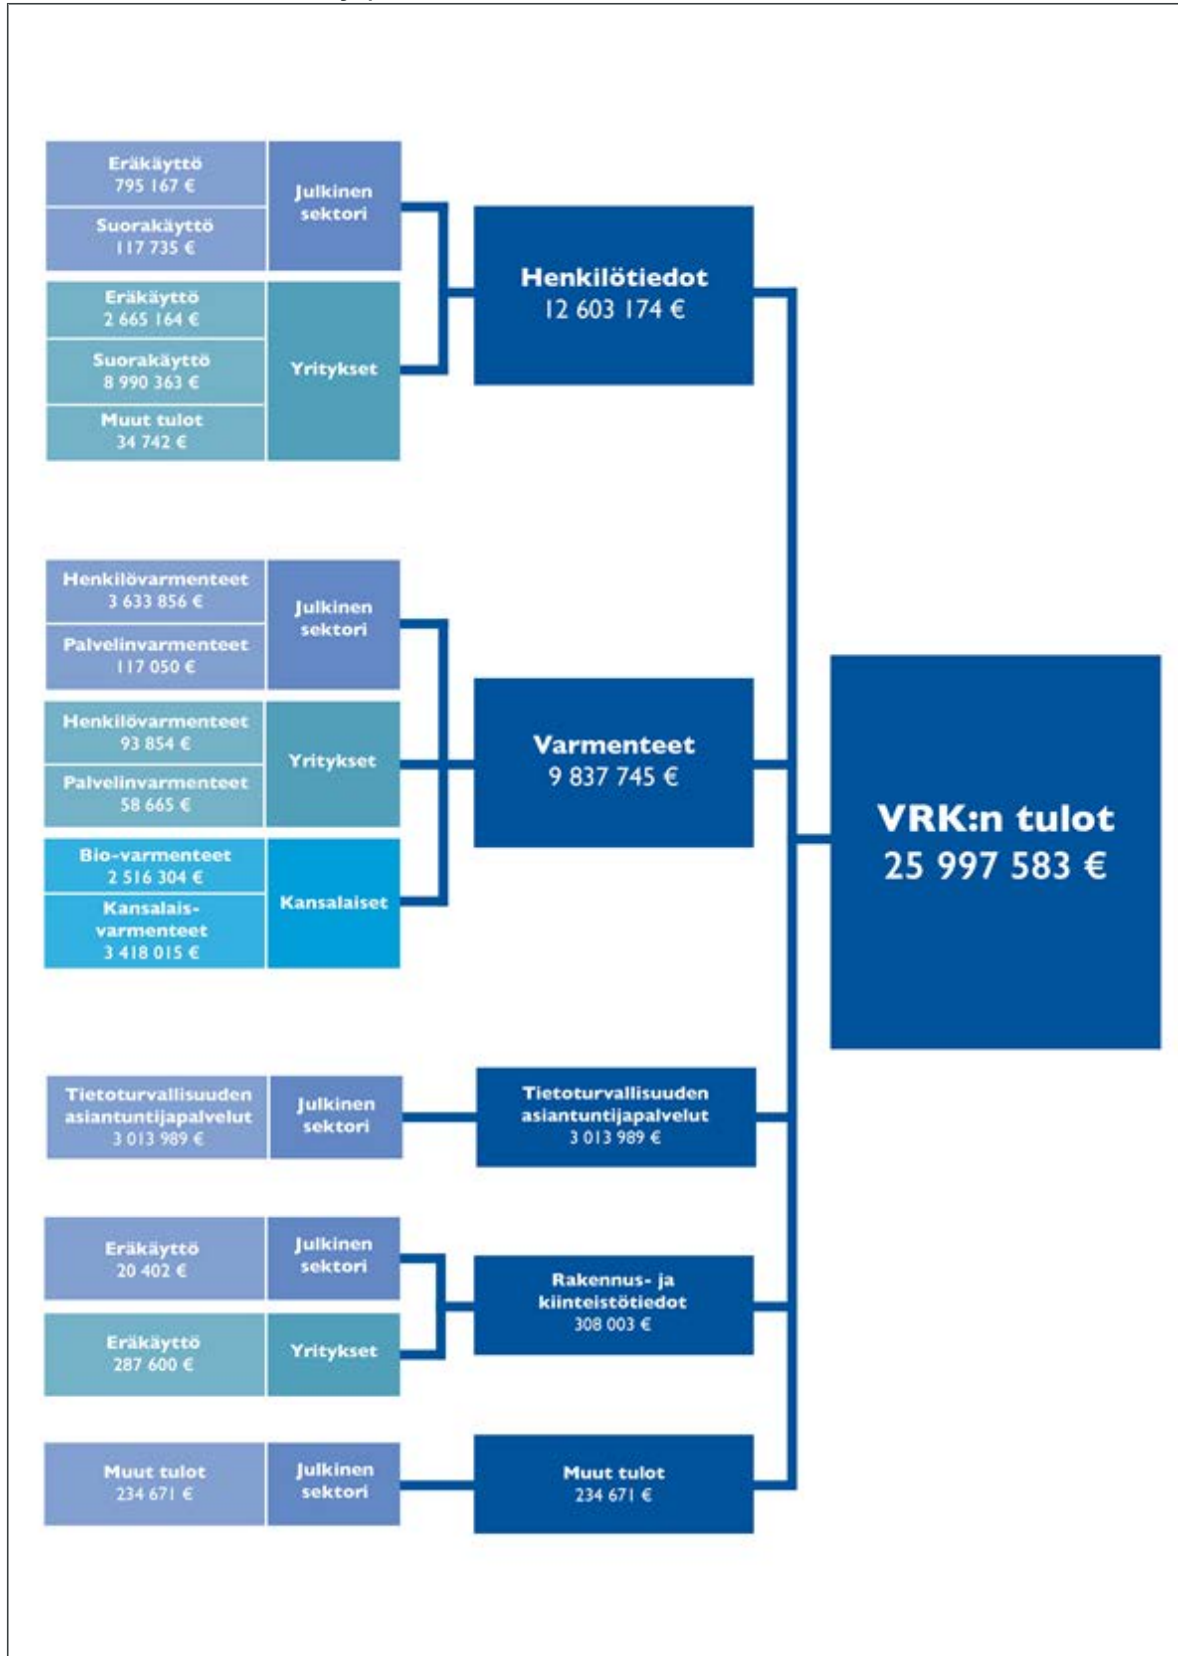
Eräkäyttö
795 167 €

Suorakäyttö
117 735 €

Julkinen sektori

Eräkäyttö
2 665 164 €

Suorakäyttö
8 990 363 €

Muut tulot
34 742 €

Yritykset

Henkilötiedot
12 603 174 €

Henkilövarmenteet
3 633 856 €

Palvelinvarmenteet
117 050 €

Julkinen sektori

Henkilövarmenteet
93 854 €

Palvelinvarmenteet
58 665 €

Yritykset

Bio-varmenteet
2 516 304 €

Kansalaisvarmenteet
3 418 015 €

Kansalaiset

Varmenteet
9 837 745 €

VRK:n tulot
25 997 583 €

Tietoturvallisuuden asiantuntijapalvelut
3 013 989 €

Julkinen sektori

Tietoturvallisuuden asiantuntijapalvelut
3 013 989 €

Eräkäyttö
20 402 €

Julkinen sektori

Eräkäyttö
287 600 €

Yritykset

Rakennus- ja kiinteistötiedot
308 003 €

Muut tulot
234 671 €

Julkinen sektori

Muut tulot
234 671 €